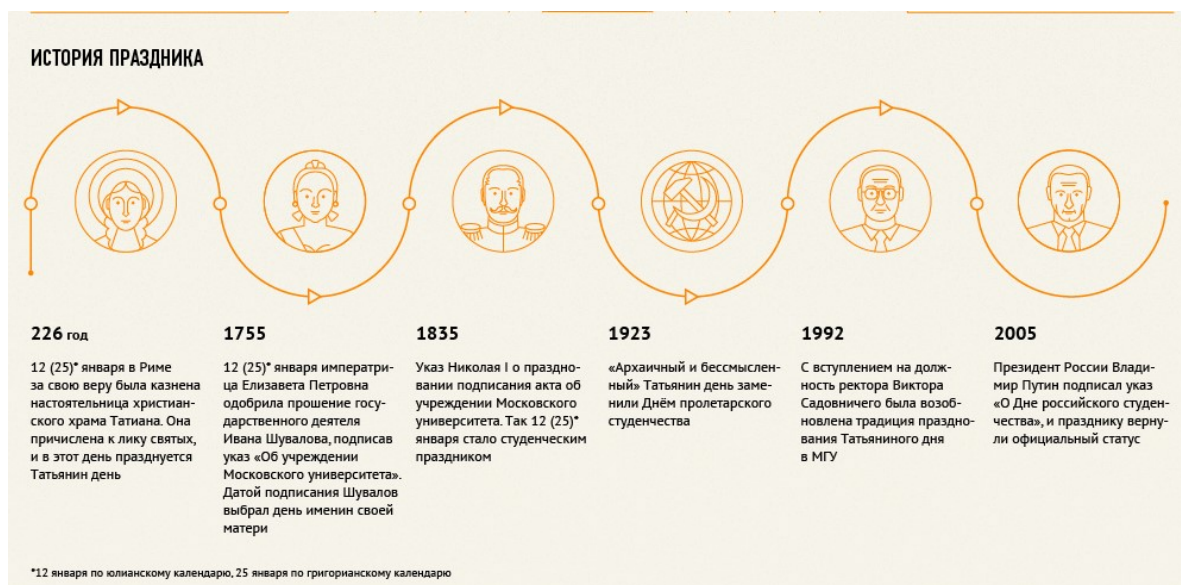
ИСТОРИЯ ПРАЗДНИКА

226 год

12 (25)* января в Риме за свою веру была казнена настоятельница христианского храма Татиана. Она причислена к лику святых, и в этот день празднуется Татьянин день

1755

12 (25)* января императрица Елизавета Петровна одобрила прошение государственного деятеля Ивана Шувалова, подписав указ «Об учреждении Московского университета». Датой подписания Шувалов выбрал день именин своей матери

1835

Указ Николая I о праздновании подписания акта об учреждении Московского университета. Так 12 (25)* января стало студенческим праздником

1923

«Архаичный и бессмысленный» Татьянин день заменили Днём пролетарского студенчества

1992

С вступлением на должность ректора Виктора Садовничего была возобновлена традиция празднования Татьяниного дня в МГУ

2005

Президент России Владимир Путин подписал указ «О Дне российского студенчества», и празднику вернули официальный статус

*12 января по юлианскому календарю, 25 января по григорианскому календарю